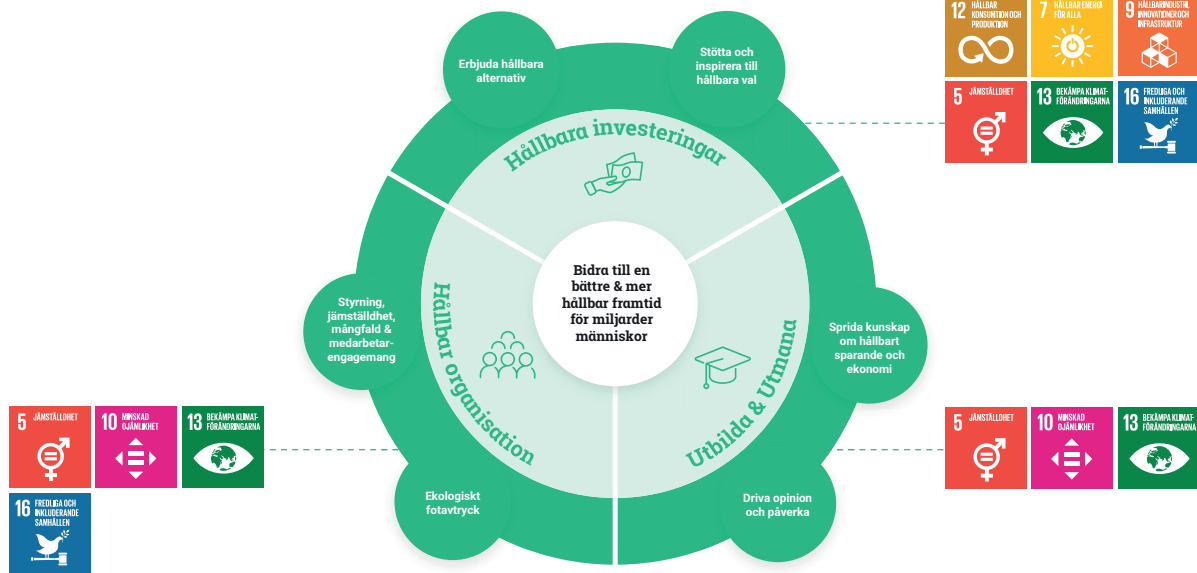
Erbjuda hållbara alternativ

Stötta och inspirera till hållbara val

12 HÅLLBAR KONSUMTION OCH PRODUKTION

7 HÅLLBAR ENERGI FÖR ALLA

9 HÅLLBAR INDUSTRI, INNOVATIONER OCH INFRASTRUKTUR

5 JÄMSTÄLLDHET

13 BEKÄMPA KLIMATFÖRÄNDRINGARNA

16 FREDLIGA OCH INKLUDERANDE SAMHÄLLEN

Hållbara investeringar

Bidra till en bättre & mer hållbar framtid för miljarder människor

Styrning, jämställdhet, mångfald & medarbetarengagemang

Hållbar organisation

Sprida kunskap om hållbart sparande och ekonomi

Utbilda & Utmana

5 JÄMSTÄLLDHET

10 MINSKAD OJÄMLIKHET

13 BEKÄMPA KLIMATFÖRÄNDRINGARNA

16 FREDLIGA OCH INKLUDERANDE SAMHÄLLEN

Ekologiskt fotavtryck

Driva opinion och påverka

5 JÄMSTÄLLDHET

10 MINSKAD OJÄMLIKHET

13 BEKÄMPA KLIMATFÖRÄNDRINGARNA